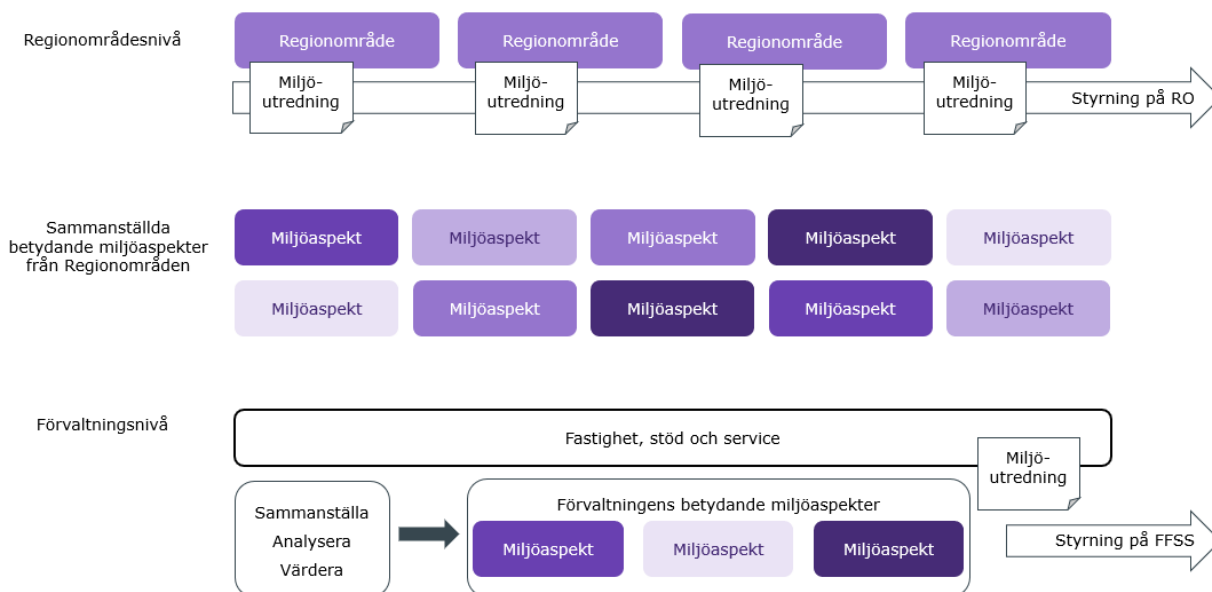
Regionområdesnivå

Regionområde

Regionområde

Regionområde

Regionområde

Miljöutredning

Miljöutredning

Miljöutredning

Miljöutredning

Styrning på RO

Sammanställda betydande miljöaspekter från Regionområden

Miljöaspekt

Miljöaspekt

Miljöaspekt

Miljöaspekt

Miljöaspekt

Miljöaspekt

Miljöaspekt

Miljöaspekt

Miljöaspekt

Miljöaspekt

Förvaltningsnivå

Fastighet, stöd och service

Miljöutredning

Sammanställa
Analysera
Värdera

Förvaltningens betydande miljöaspekter

Miljöaspekt

Miljöaspekt

Miljöaspekt

Styrning på FFSS